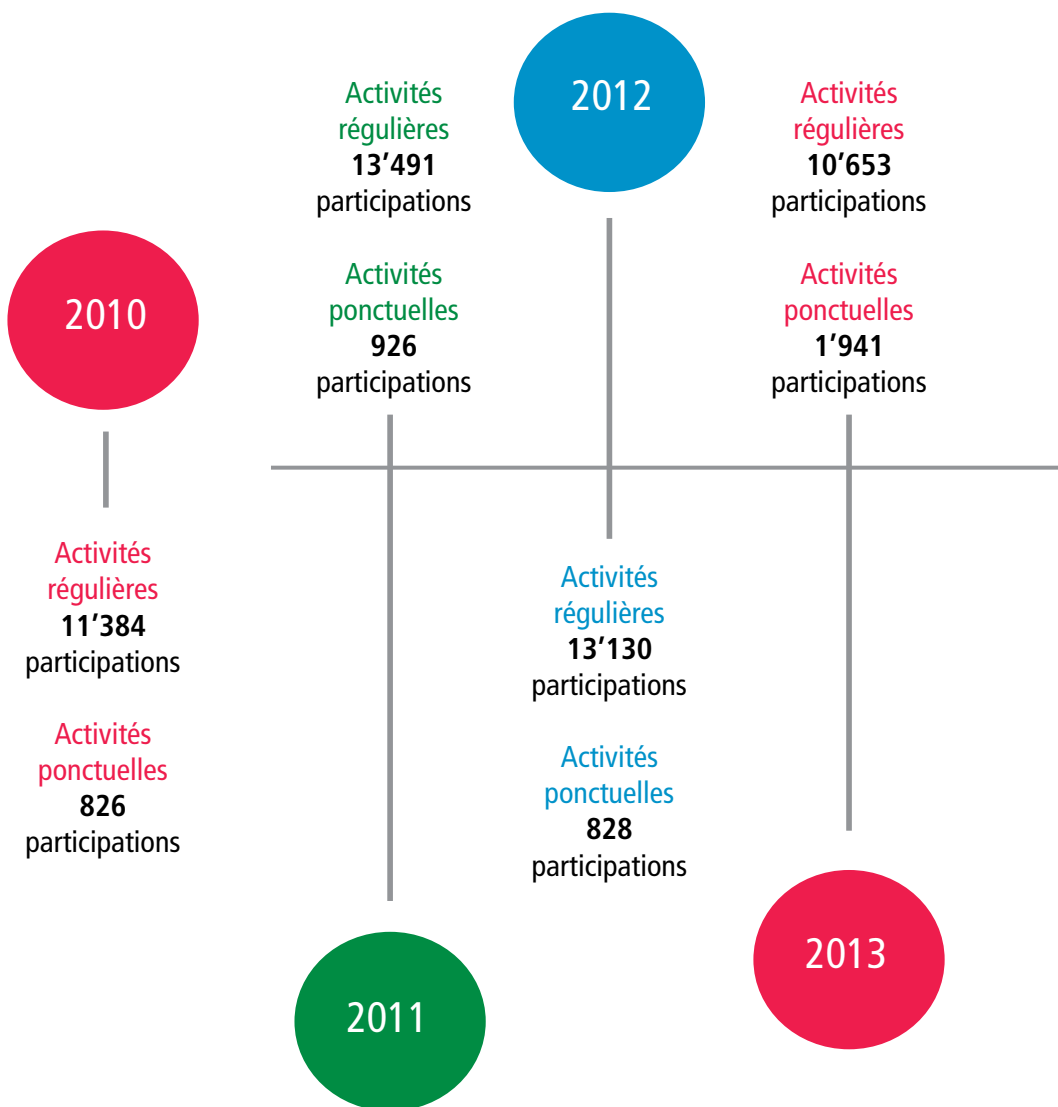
2010

Activités régulières
**11’384**
participations

Activités ponctuelles
**826**
participations

Activités régulières
**13’491**
participations

Activités ponctuelles
**926**
participations

2011

2012

Activités régulières
**13’130**
participations

Activités ponctuelles
**828**
participations

Activités régulières
**10’653**
participations

Activités ponctuelles
**1’941**
participations

2013